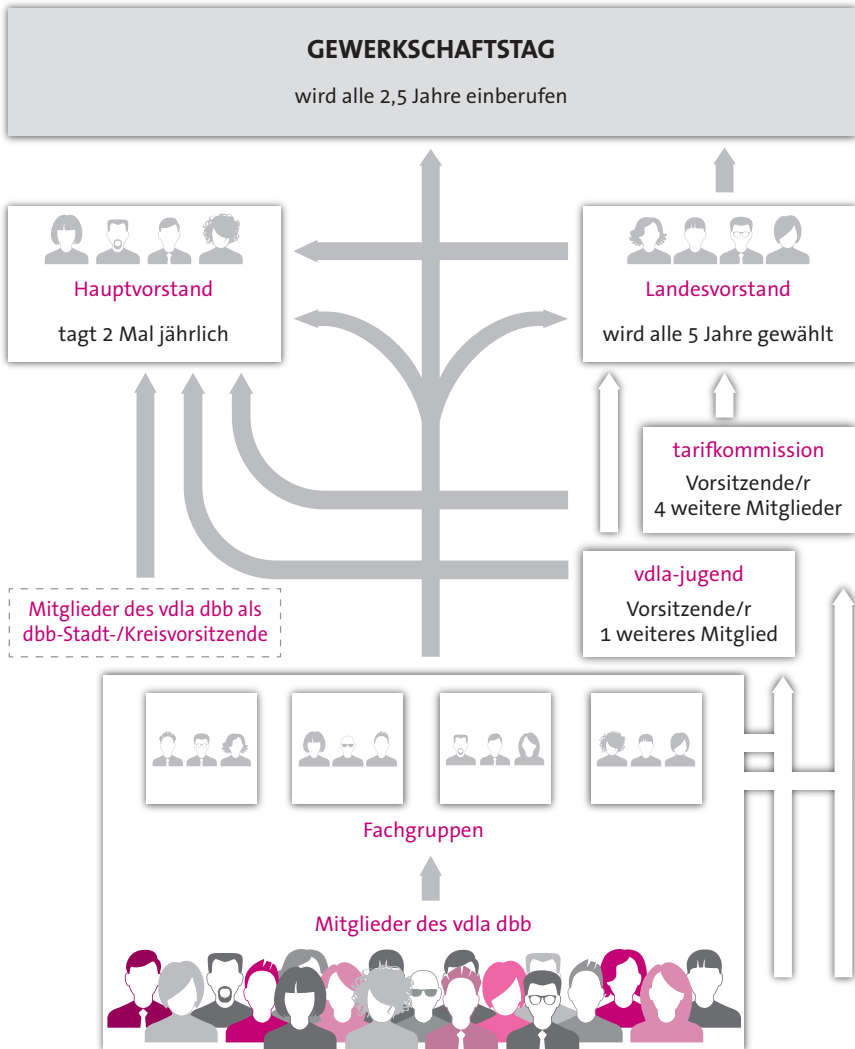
GEWERKSCHAFTSTAG

wird alle 2,5 Jahre einberufen

Hauptvorstand

tagt 2 Mal jährlich

Landesvorstand

wird alle 5 Jahre gewählt

tarifkommission

Vorsitzende/r
4 weitere Mitglieder

vdla-jugend

Vorsitzende/r
1 weiteres Mitglied

Mitglieder des vdla dbb als dbb-Stadt-/Kreisvorsitzende

Fachgruppen

Mitglieder des vdla dbb